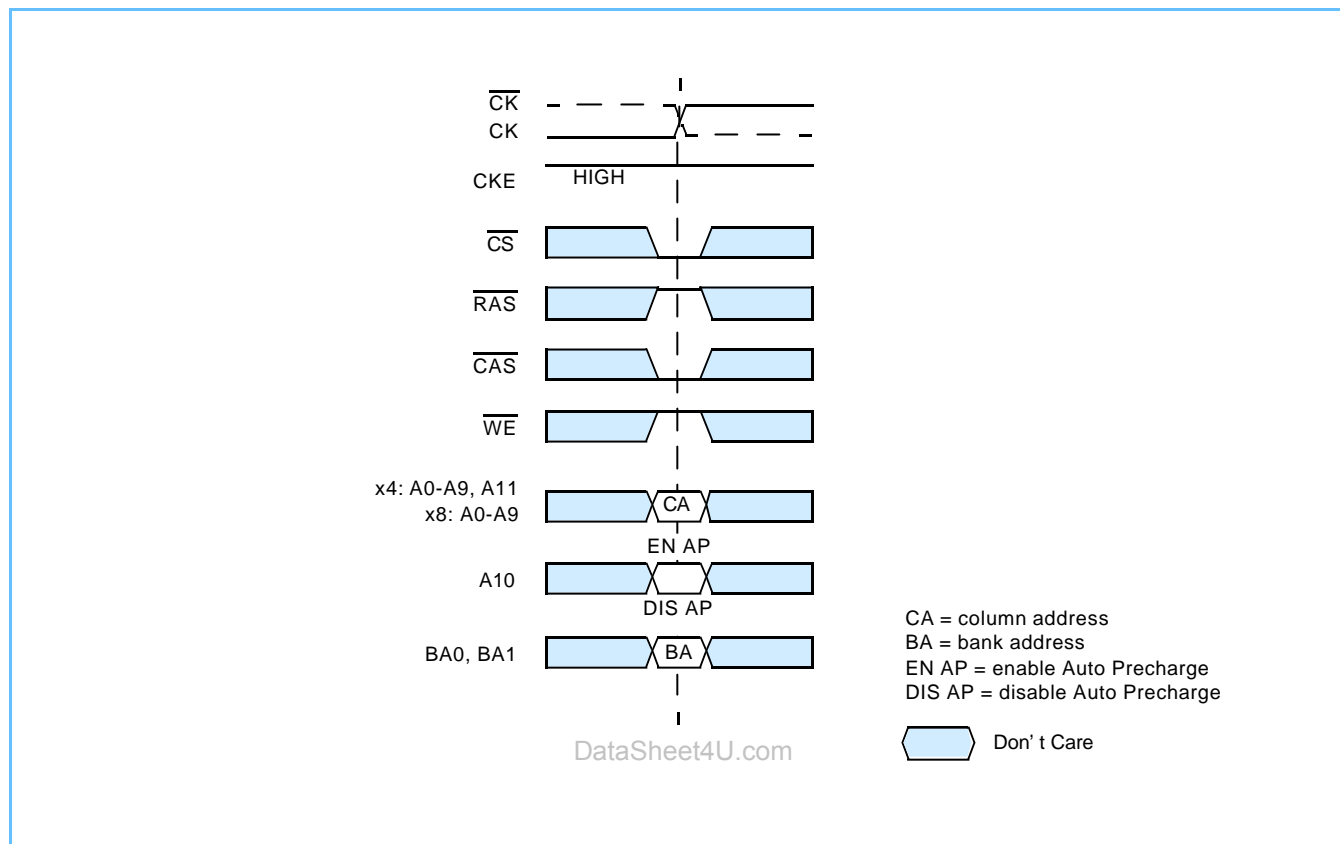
$\overline{CK}$
CK
CKE
HIGH
$\overline{CS}$
$\overline{RAS}$
$\overline{CAS}$
$\overline{WE}$
x4: A0-A9, A11
x8: A0-A9
CA
EN AP
A10
DIS AP
BA0, BA1
BA

CA = column address
BA = bank address
EN AP = enable Auto Precharge
DIS AP = disable Auto Precharge

DataSheet4U.com

Don' t Care